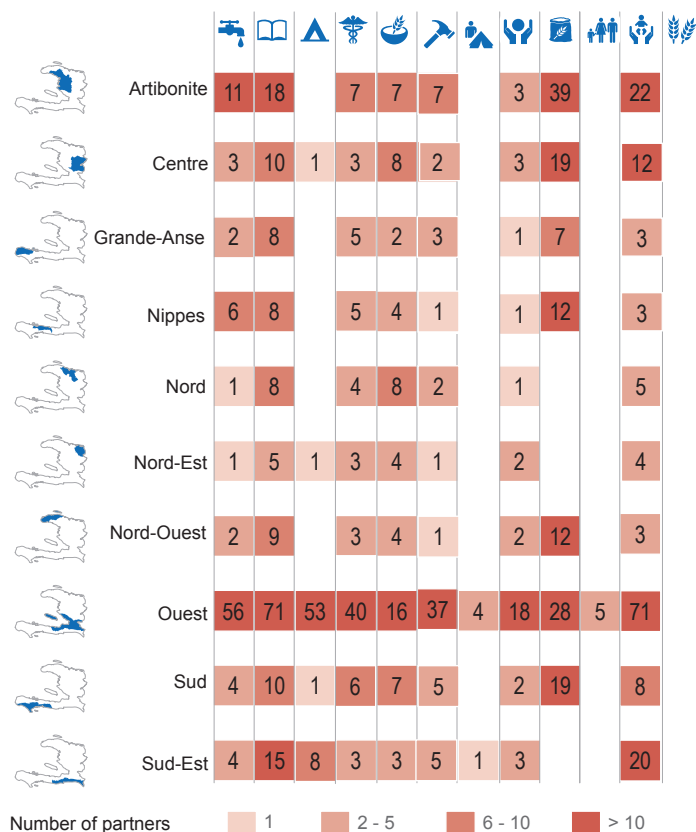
| | | | | | | | | | | | |
|---|---|---|---|---|---|---|---|---|---|---|---|
| Artibonite | 11 | 18 | | 7 | 7 | 7 | | 3 | 39 | | 22 |
| Centre | 3 | 10 | 1 | 3 | 8 | 2 | | 3 | 19 | | 12 |
| Grande-Anse | 2 | 8 | | 5 | 2 | 3 | | 1 | 7 | | 3 |
| Nippes | 6 | 8 | | 5 | 4 | 1 | | 1 | 12 | | 3 |
| Nord | 1 | 8 | | 4 | 8 | 2 | | 1 | | | 5 |
| Nord-Est | 1 | 5 | 1 | 3 | 4 | 1 | | 2 | | | 4 |
| Nord-Ouest | 2 | 9 | | 3 | 4 | 1 | | 2 | 12 | | 3 |
| Ouest | 56 | 71 | 53 | 40 | 16 | 37 | 4 | 18 | 28 | 5 | 71 |
| Sud | 4 | 10 | 1 | 6 | 7 | 5 | | 2 | 19 | | 8 |
| Sud-Est | 4 | 15 | 8 | 3 | 3 | 5 | 1 | 3 | | | 20 |

Number of partners 1 2 - 5 6 - 10 > 10